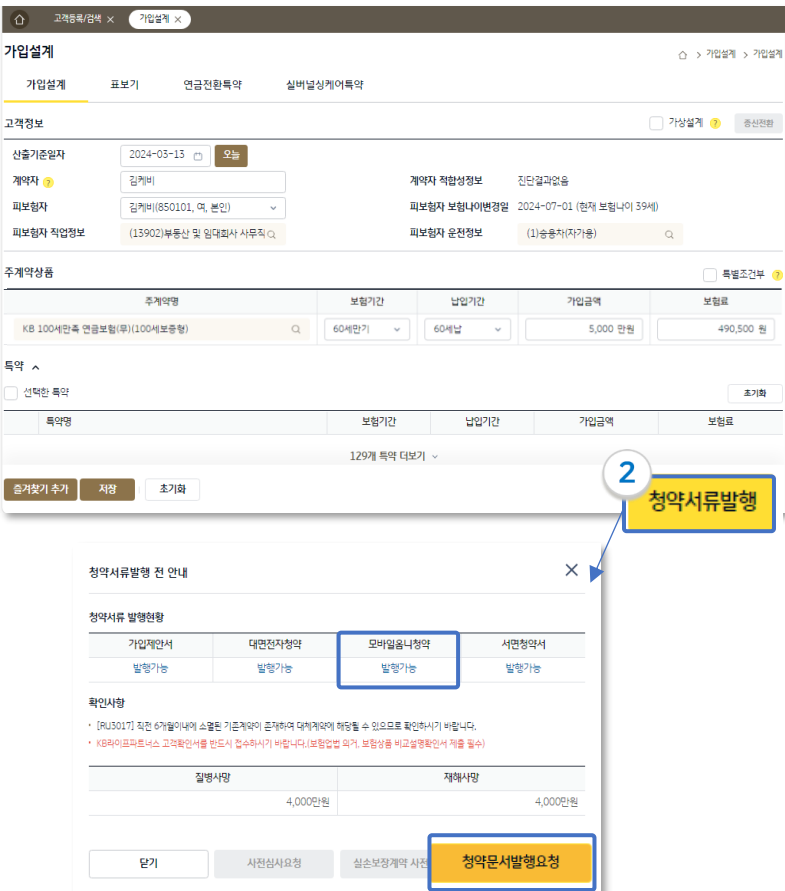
고객등록/검색 ×　가입설계 ×

가입설계

⌂ > 가입설계 > 가입설계

가입설계　표보기　연금전환특약　실버널싱케어특약

고객정보

가상설계 ?　종신전환

산출기준일자　2024-03-13　오늘

계약자 ?　김케비

계약자 적합성정보　진단결과없음

피보험자　김케비(850101, 여, 본인)

피보험자 보험나이변경일　2024-07-01 (현재 보험나이 39세)

피보험자 직업정보　(13902)부동산 및 임대회사 사무직

피보험자 운전정보　(1)승용차(자가용)

주계약상품

특별조건부 ?

| 주계약명 | 보험기간 | 납입기간 | 가입금액 | 보험료 |
|---|---|---|---|---|
| KB 100세만족 연금보험(무)(100세보증형) | 60세만기 | 60세납 | 5,000 만원 | 490,500 원 |

특약 ^

선택한 특약　초기화

| 특약명 | 보험기간 | 납입기간 | 가입금액 | 보험료 |
|---|---|---|---|---|

129개 특약 더보기 ⌄

즐겨찾기 추가　저장　초기화

2

청약서류발행

청약서류발행 전 안내

청약서류 발행현황

| 가입제안서 | 대면전자청약 | 모바일옴니청약 | 서면청약서 |
|---|---|---|---|
| 발행가능 | 발행가능 | 발행가능 | 발행가능 |

확인사항

• [RU3017] 직전 6개월이내에 소멸된 기존계약이 존재하여 대체계약에 해당될 수 있으므로 확인하시기 바랍니다.

• KB라이프파트너스 고객확인서를 반드시 접수하시기 바랍니다.(보험업법 의거, 보험상품 비교설명확인서 제출 필수)

| 질병사망 | 재해사망 |
|---|---|
| 4,000만원 | 4,000만원 |

닫기　사전심사요청　실손보장계약 사전　청약문서발행요청